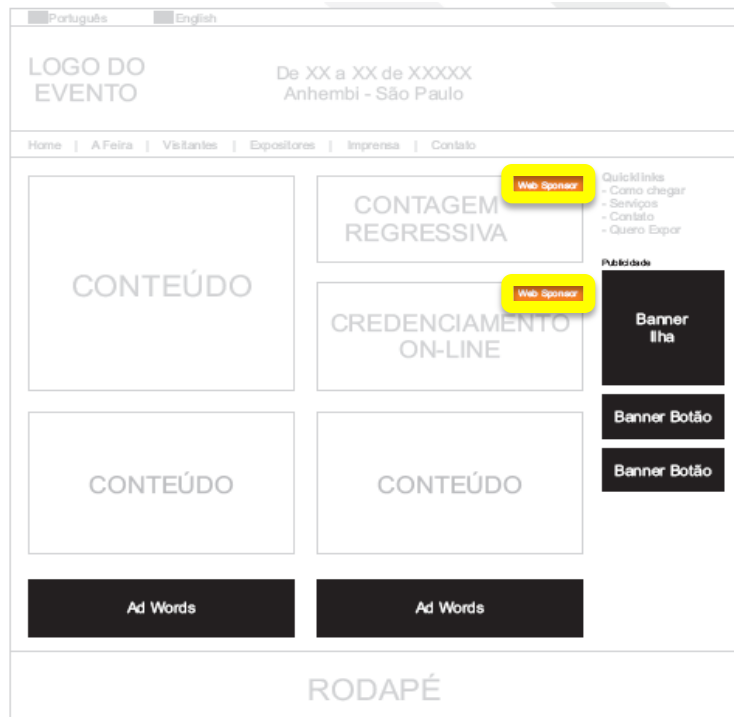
Português English

LOGO DO EVENTO

De XX a XX de XXXXX
Anhembi - São Paulo

Home | A Feira | Visitantes | Expositores | Imprensa | Contato

CONTEÚDO

Web Sponsor

CONTAGEM REGRESSIVA

Web Sponsor

CREDENCIAMENTO ON-LINE

Quicklinks
- Como chegar
- Serviços
- Contato
- Quero Expor

Publicidade

Banner Ilha

Banner Botão

Banner Botão

CONTEÚDO

CONTEÚDO

Ad Words

Ad Words

RODAPÉ